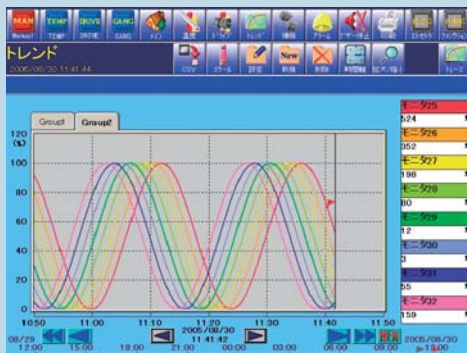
MAN Manual TEMP TEMP DRIVE DRIVE GANG GANG メイン 温度 ドライブ 情報 トレンド アラーム ブザー停止 印刷 ログオフ ファンクション

トレンド
2005/06/30 11:41:44

CSV スケール 設定 New 新規 削除 時間軸 拡大/縮小 トレース

Group1 Group2

120 (%)
100
80
60
40
20
0

10:50 11:00 11:10 11:20 11:30 11:40 11:50
2005/06/30
11:41:42

08/29 12:00 15:00 18:00 21:00 00:00 03:00 06:00 09:00 2005/06/30 p-13:00

モータ25
524
モータ26
352
モータ27
198
モータ28
80
モータ29
12
モータ30
3
モータ31
55
モータ32
159